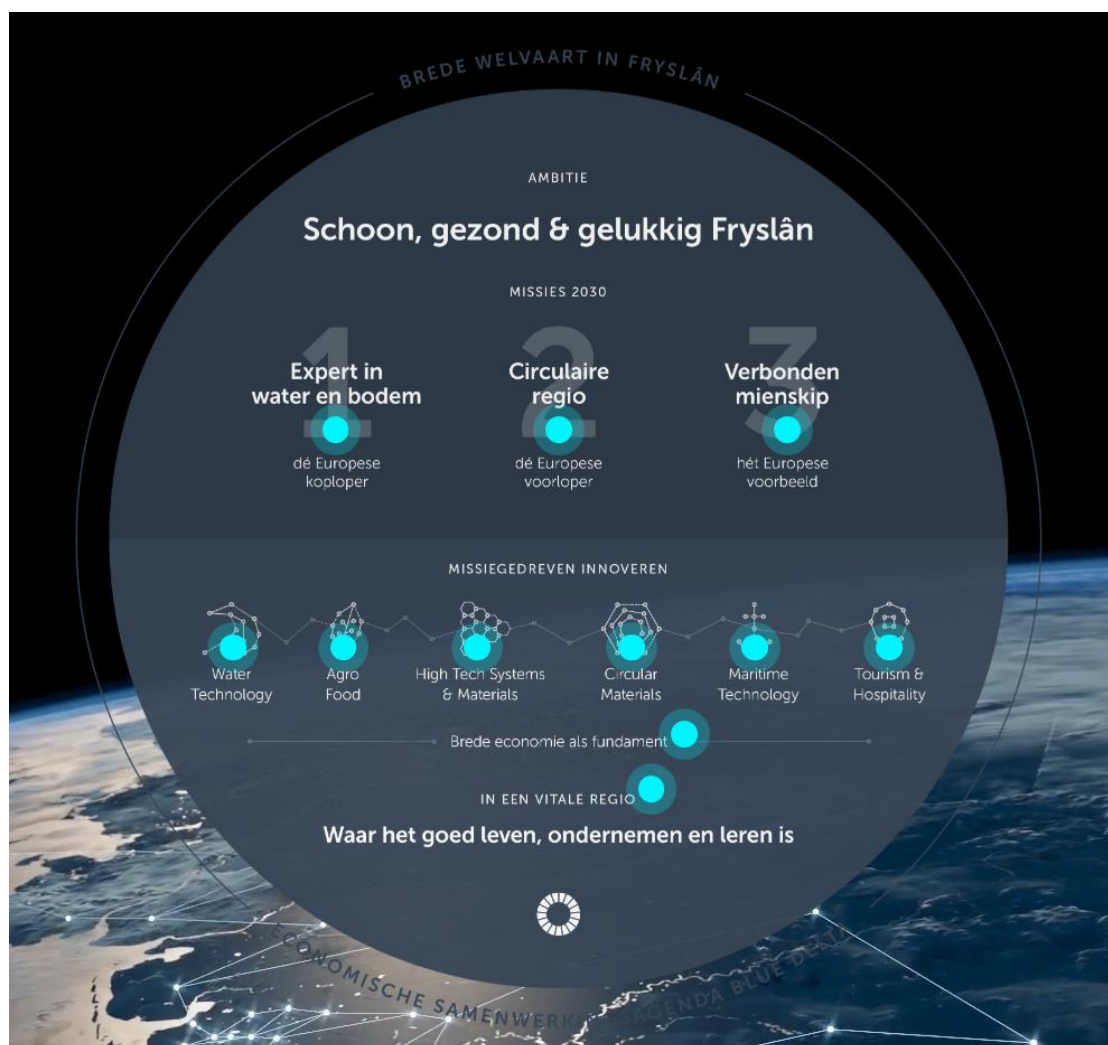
BREDE WELVAART IN FRYSLÂN

AMBITIE

Schoon, gezond & gelukkig Fryslân

MISSIES 2030

1
Expert in water en bodem
dé Europese koploper

2
Circulaire regio
dé Europese voorloper

3
Verbonden mienskip
hét Europese voorbeeld

MISSIEGEDREVEN INNOVEREN

Water Technology

Agro Food

High Tech Systems & Materials

Circular Materials

Maritime Technology

Tourism & Hospitality

Brede economie als fundament

IN EEN VITALE REGIO

Waar het goed leven, ondernemen en leren is

ECONOMISCHE SAMENWERK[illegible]AGENDA BLUE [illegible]